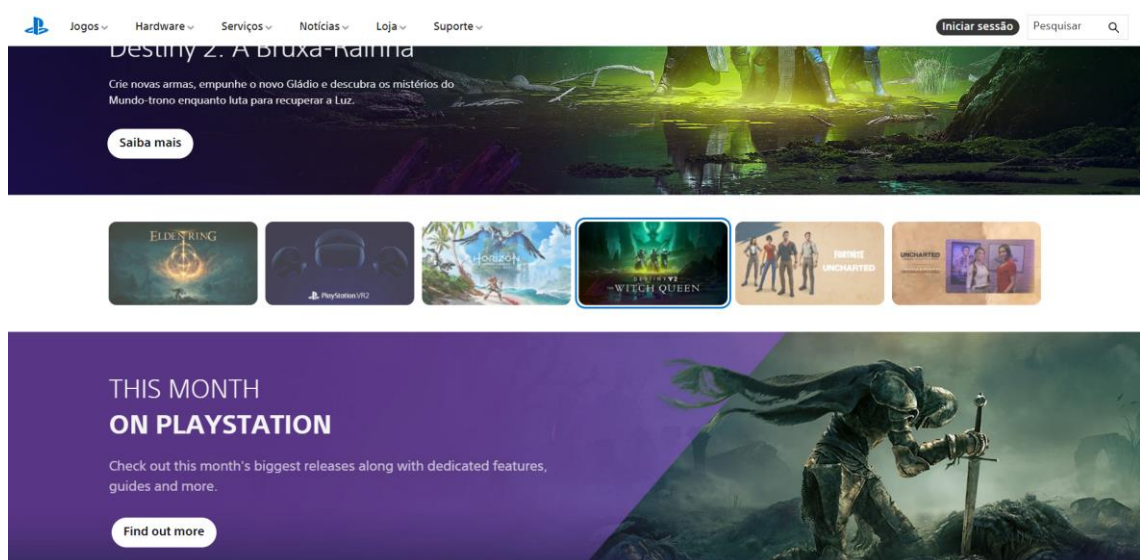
Jogos Hardware Serviços Notícias Loja Suporte Iniciar sessão Pesquisar

Destiny 2: A Bruxa-Rainha

Crie novas armas, empunhe o novo Gládio e descubra os mistérios do Mundo-trono enquanto luta para recuperar a Luz.

Saiba mais

ELDEN RING

PlayStation VR2

HORIZON

DESTINY 2 WITCH QUEEN

FORTNITE UNCHARTED

UNCHARTED

THIS MONTH
ON PLAYSTATION

Check out this month's biggest releases along with dedicated features, guides and more.

Find out more